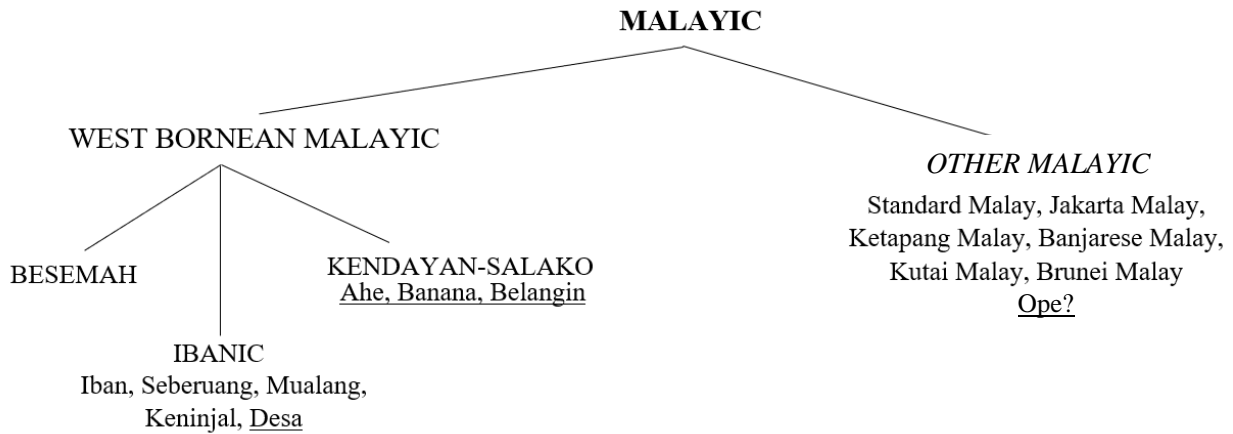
MALAYIC

WEST BORNEAN MALAYIC

OTHER MALAYIC
Standard Malay, Jakarta Malay, Ketapang Malay, Banjarese Malay, Kutai Malay, Brunei Malay
Ope?

BESEMAH

KENDAYAN-SALAKO
Ahe, Banana, Belangin

IBANIC
Iban, Seberuang, Mualang, Keninjal, Desa